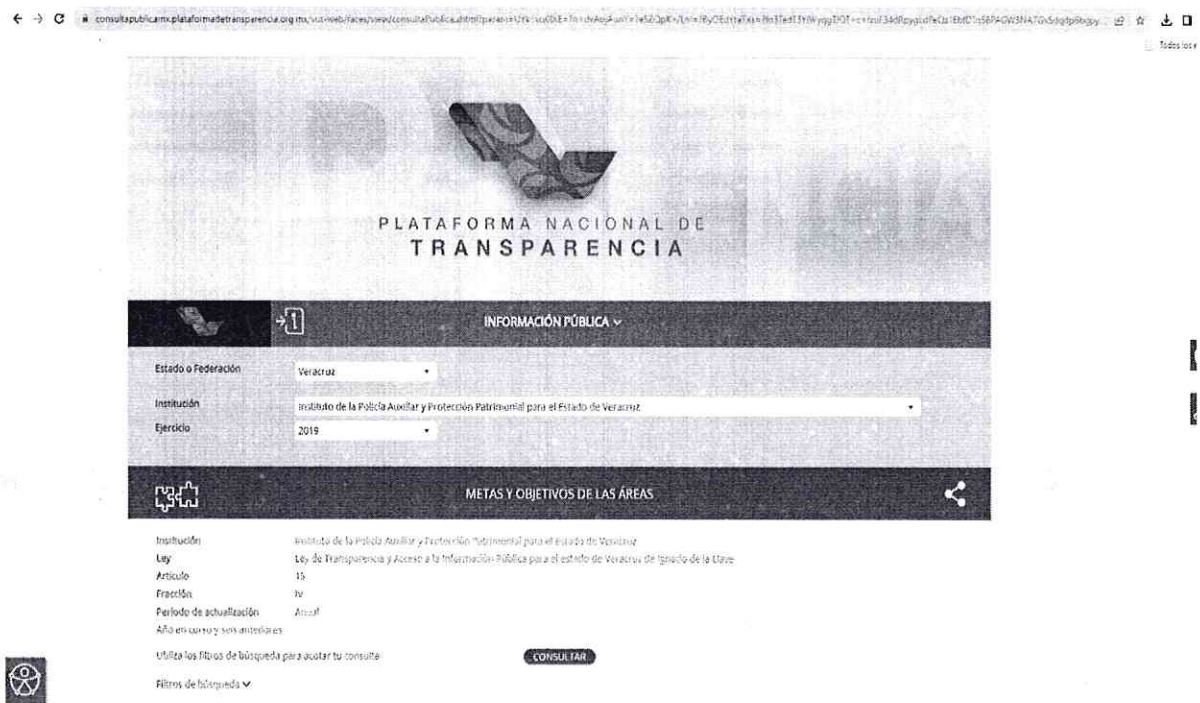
consultapublicamx.plataformadetransparencia.org.mx/vut-web/faces/view/consultaPublica.xhtml?param=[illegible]

Todos los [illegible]

PLATAFORMA NACIONAL DE
TRANSPARENCIA

INFORMACIÓN PÚBLICA

Estado o Federación | Veracruz
Institución | Instituto de la Policía Auxiliar y Protección Patrimonial para el Estado de Veracruz
Ejercicio | 2019

METAS Y OBJETIVOS DE LAS ÁREAS

Institución | Instituto de la Policía Auxiliar y Protección Patrimonial para el Estado de Veracruz
Ley | Ley de Transparencia y Acceso a la Información Pública para el estado de Veracruz de Ignacio de la Llave
Artículo | 15
Fracción | IV
Periodo de actualización | Anual
Año en curso y seis anteriores

Utiliza los filtros de búsqueda para acotar tu consulta

CONSULTAR

Filtros de búsqueda